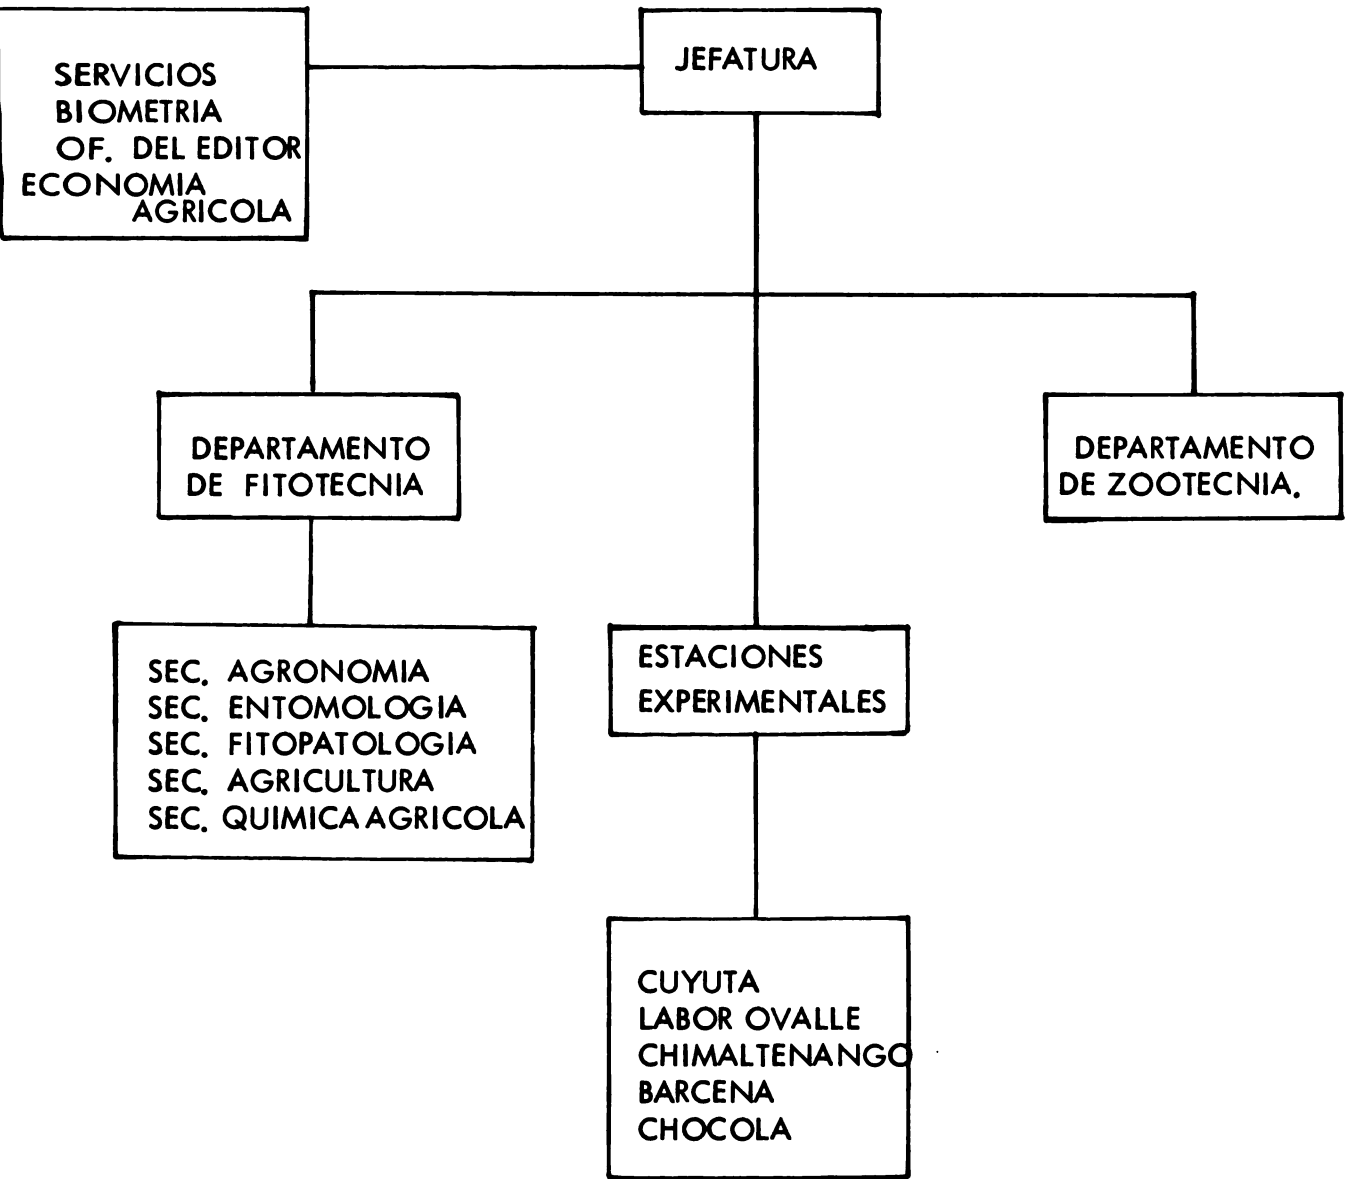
SERVICIOS
BIOMETRIA
OF. DEL EDITOR
ECONOMIA AGRICOLA

JEFATURA

DEPARTAMENTO DE FITOTECNIA

DEPARTAMENTO DE ZOOTECNIA.

SEC. AGRONOMIA
SEC. ENTOMOLOGIA
SEC. FITOPATOLOGIA
SEC. AGRICULTURA
SEC. QUIMICA AGRICOLA

ESTACIONES EXPERIMENTALES

CUYUTA
LABOR OVALLE
CHIMALTENANGO
BARCENA
CHOCOLA